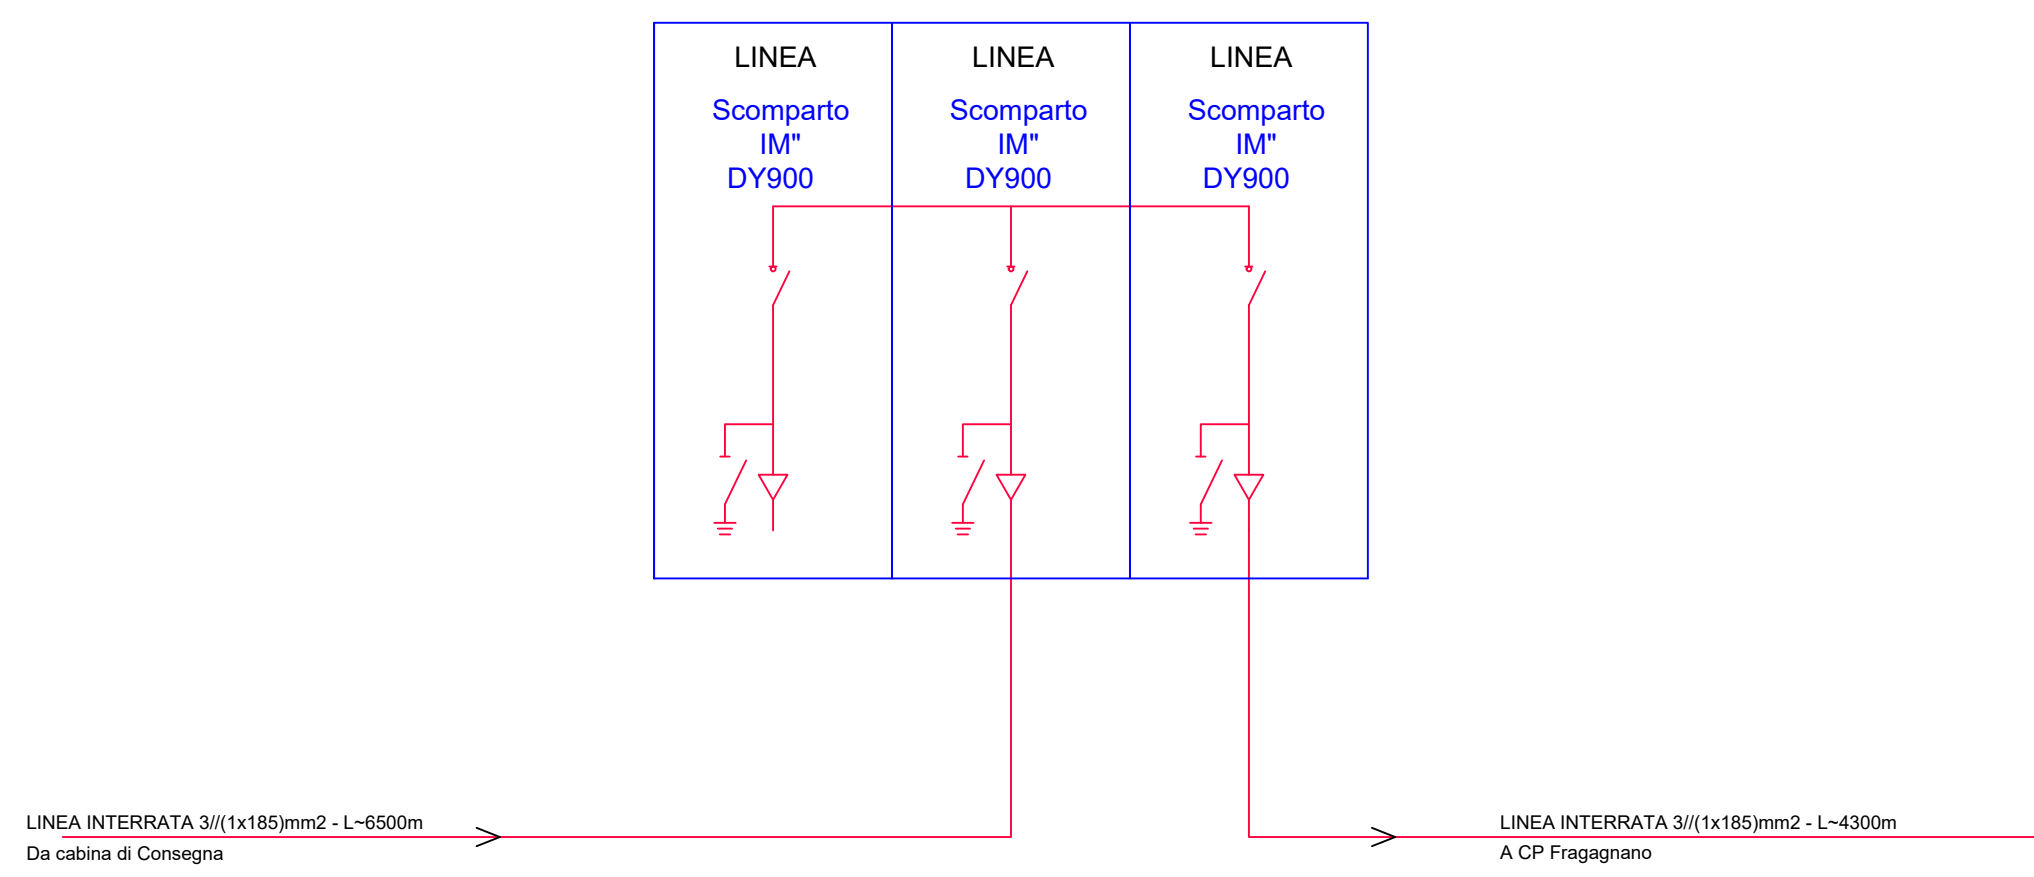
LINEA

Scomparto
IM"
DY900

LINEA

Scomparto
IM"
DY900

LINEA

Scomparto
IM"
DY900

LINEA INTERRATA 3//(1x185)mm2 - L~6500m
Da cabina di Consegna

LINEA INTERRATA 3//(1x185)mm2 - L~4300m
A CP Fragagnano